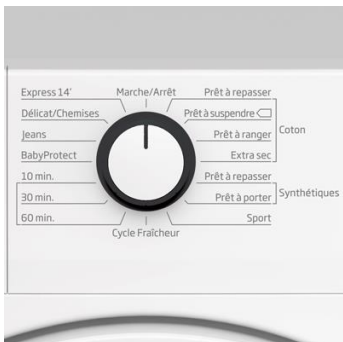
Marche/Arrêt

Express 14'
Délicat/Chemises
Jeans
BabyProtect
10 min.
30 min.
60 min.

Prêt à repasser
Prêt à suspendre
Prêt à ranger
Extra sec
Coton

Prêt à repasser
Prêt à porter
Synthétiques
Sport

Cycle Fraîcheur